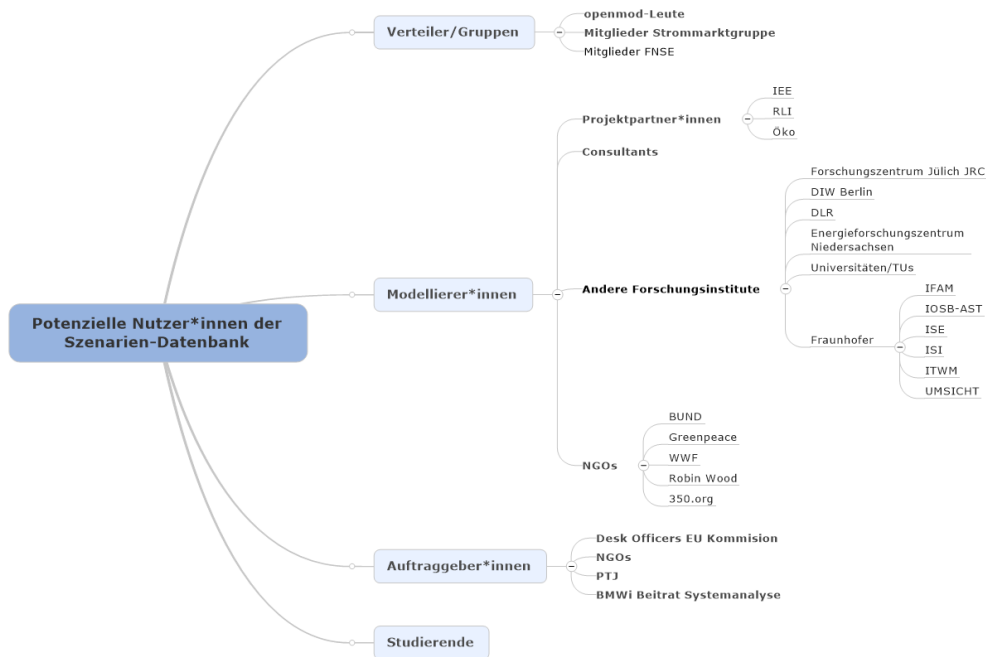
Potenzielle Nutzer*innen der Szenarien-Datenbank

Verteiler/Gruppen
openmod-Leute
Mitglieder Strommarktgruppe
Mitglieder FNSE

Modellierer*innen
Projektpartner*innen
IEE
RLI
Öko
Consultants
Andere Forschungsinstitute
Forschungszentrum Jülich JRC
DIW Berlin
DLR
Energieforschungszentrum Niedersachsen
Universitäten/TUs
Fraunhofer
IFAM
IOSB-AST
ISE
ISI
ITWM
UMSICHT
NGOs
BUND
Greenpeace
WWF
Robin Wood
350.org

Auftraggeber*innen
Desk Officers EU Kommision
NGOs
PTJ
BMWi Beitrat Systemanalyse

Studierende